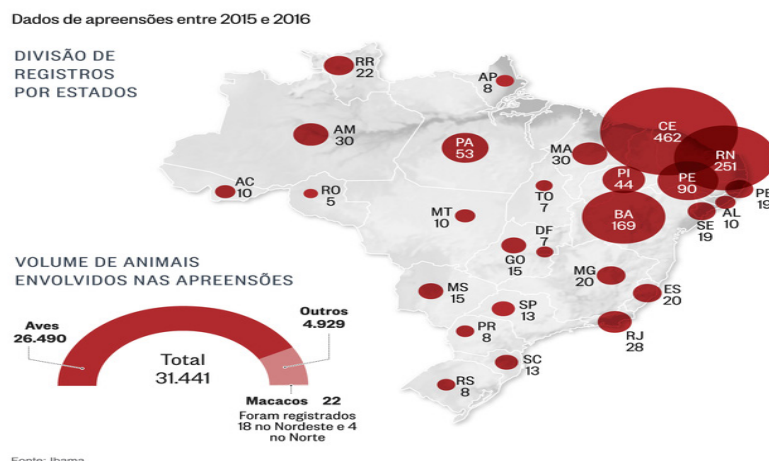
Dados de apreensões entre 2015 e 2016

DIVISÃO DE REGISTROS POR ESTADOS

RR 22
AP 8
AM 30
PA 53
CE 462
RN 251
MA 30
PI 44
PE 90
PB 19
AC 10
RO 5
TO 7
MT 10
BA 169
AL 10
SE 19
DF 7
GO 15
MG 20
ES 20
MS 15
SP 13
RJ 28
PR 8
SC 13
RS 8

VOLUME DE ANIMAIS ENVOLVIDOS NAS APREENSÕES

Aves 26.490
Outros 4.929
Total 31.441
Macacos 22
Foram registrados 18 no Nordeste e 4 no Norte

Fonte: Ibama